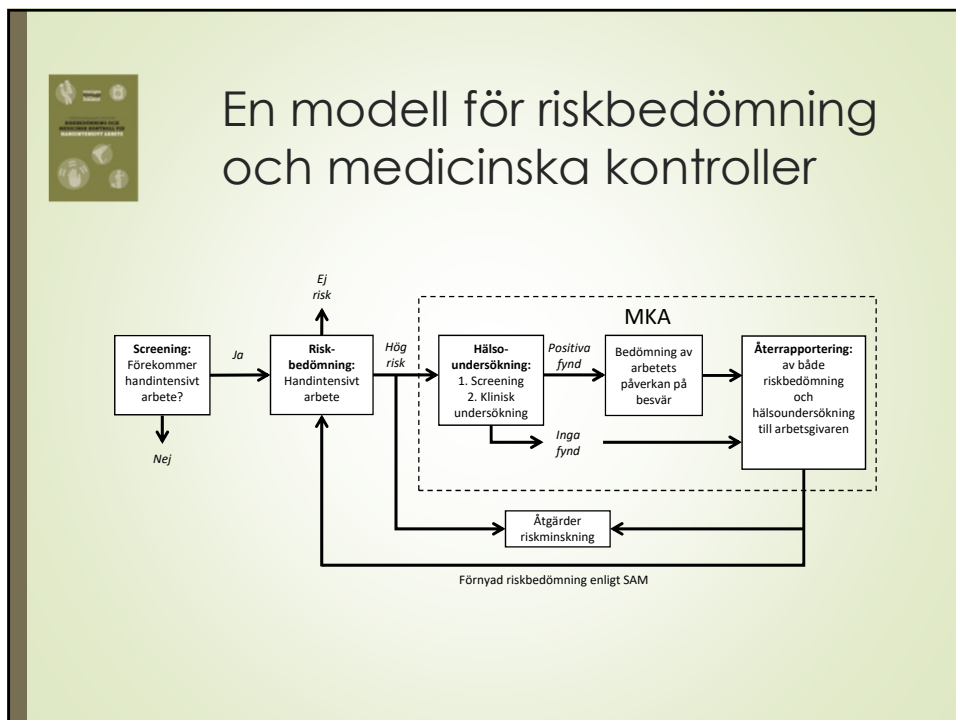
En modell för riskbedömning och medicinska kontroller

Ej risk

MKA

**Screening:** Förekommer handintensivt arbete?

Ja

Nej

**Risk-bedömning:** Handintensivt arbete

Hög risk

**Hälso-undersökning:** 1. Screening 2. Klinisk undersökning

Positiva fynd

Bedömning av arbetets påverkan på besvär

Inga fynd

**Återrapportering:** av både riskbedömning och hälsoundersökning till arbetsgivaren

Åtgärder riskminskning

Förnyad riskbedömning enligt SAM